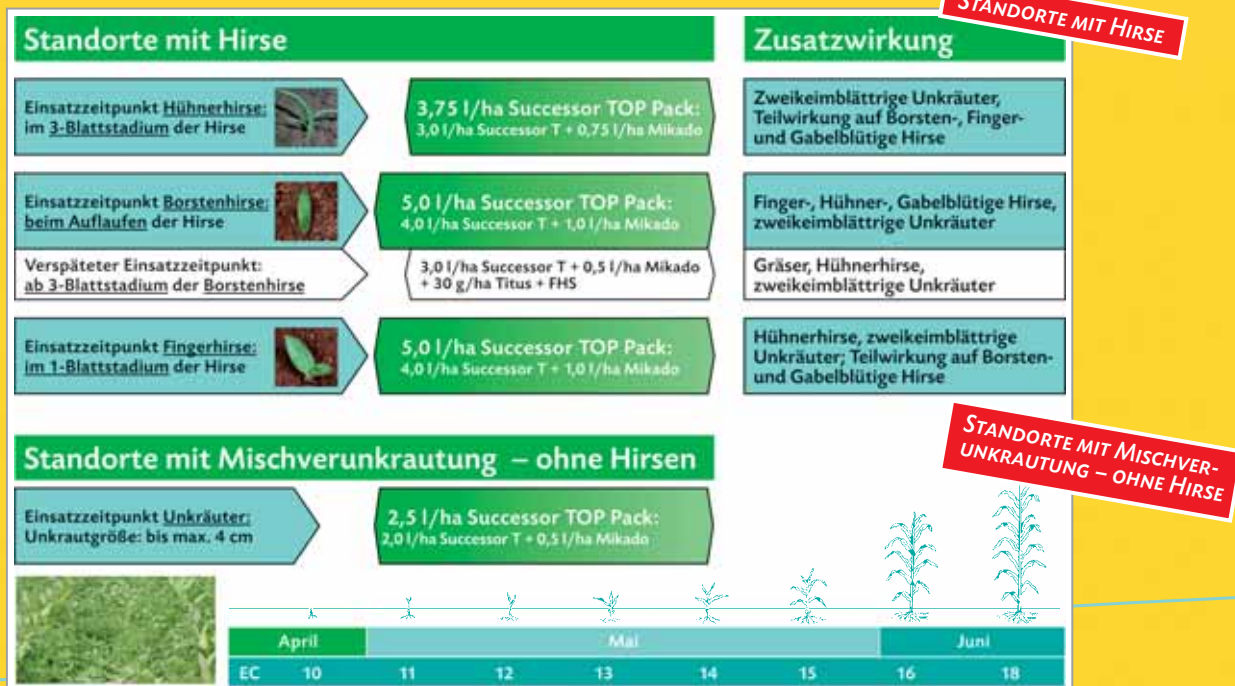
Standorte mit Hirse

Standorte mit Hirse

Zusatzwirkung

Einsatzzeitpunkt Hühnerhirse: im 3-Blattstadium der Hirse

3,75 l/ha Successor TOP Pack:
3,0 l/ha Successor T + 0,75 l/ha Mikado

Zweikeimblättrige Unkräuter, Teilwirkung auf Borsten-, Finger- und Gabelblütige Hirse

Einsatzzeitpunkt Borstenhirse: beim Auflaufen der Hirse

5,0 l/ha Successor TOP Pack:
4,0 l/ha Successor T + 1,0 l/ha Mikado

Finger-, Hühner-, Gabelblütige Hirse, zweikeimblättrige Unkräuter

Verspäteter Einsatzzeitpunkt: ab 3-Blattstadium der Borstenhirse

3,0 l/ha Successor T + 0,5 l/ha Mikado + 30 g/ha Titus + FHS

Gräser, Hühnerhirse, zweikeimblättrige Unkräuter

Einsatzzeitpunkt Fingerhirse: im 1-Blattstadium der Hirse

5,0 l/ha Successor TOP Pack:
4,0 l/ha Successor T + 1,0 l/ha Mikado

Hühnerhirse, zweikeimblättrige Unkräuter; Teilwirkung auf Borsten- und Gabelblütige Hirse

Standorte mit Mischverunkrautung – ohne Hirse

Standorte mit Mischverunkrautung – ohne Hirsen

Einsatzzeitpunkt Unkräuter: Unkrautgröße: bis max. 4 cm

2,5 l/ha Successor TOP Pack:
2,0 l/ha Successor T + 0,5 l/ha Mikado

| April | | Mai | | | | Juni | |
|---|---|---|---|---|---|---|---|
| EC 10 | 11 | 12 | 13 | 14 | 15 | 16 | 18 |